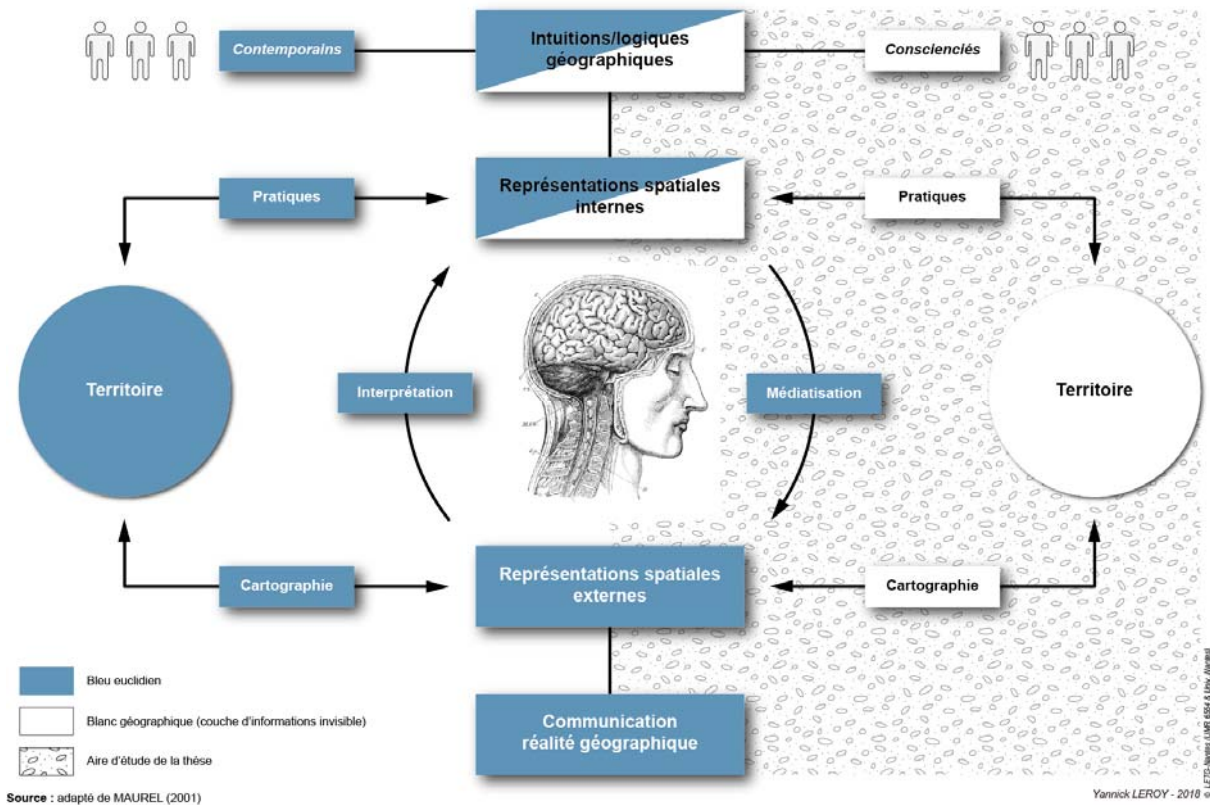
Contemporains

Intuitions/logiques géographiques

Consciencés

Pratiques

Représentations spatiales internes

Pratiques

Territoire

Interprétation

Médiatisation

Territoire

Cartographie

Représentations spatiales externes

Cartographie

Bleu euclidien

Blanc géographique (couche d'informations invisible)

Aire d'étude de la thèse

Communication réalité géographique

Source : adapté de MAUREL (2001)

Yannick LEROY - 2018

© LETG-Nantes (UMR 6554 & Univ. Nantes)